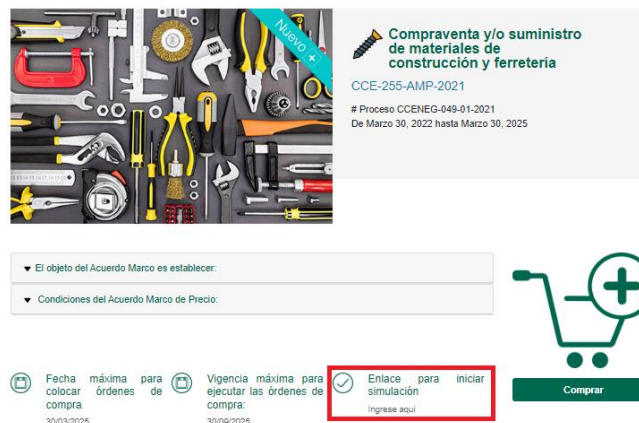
Nuevo +

Compraventa y/o suministro de materiales de construcción y ferretería

CCE-255-AMP-2021

# Proceso CCENEG-049-01-2021
De Marzo 30, 2022 hasta Marzo 30, 2025

El objeto del Acuerdo Marco es establecer:

Condiciones del Acuerdo Marco de Precio:

Fecha máxima para colocar órdenes de compra
30/03/2025

Vigencia máxima para ejecutar las órdenes de compra:
30/09/2025

Enlace para iniciar simulación
Ingrese aquí

Comprar